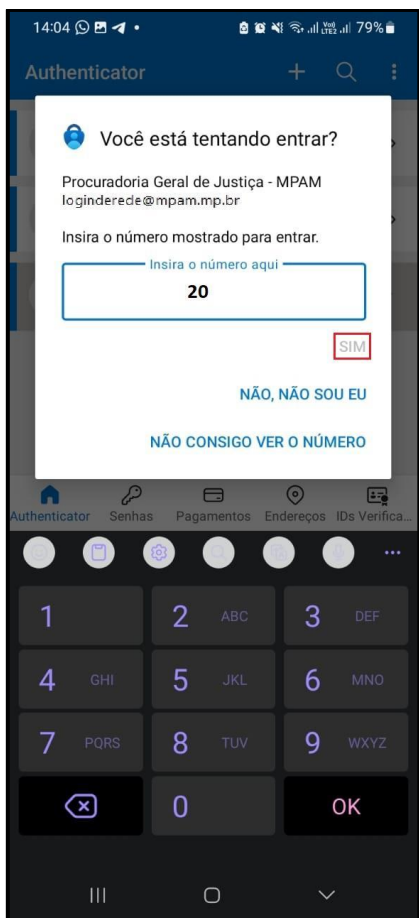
14:04 79%

Authenticator

Você está tentando entrar?

Procuradoria Geral de Justiça - MPAM
loginderede@mpam.mp.br

Insira o número mostrado para entrar.

Insira o número aqui
20

SIM

NÃO, NÃO SOU EU

NÃO CONSIGO VER O NÚMERO

Authenticator Senhas Pagamentos Endereços IDs Verifica...

1
2 ABC
3 DEF
4 GHI
5 JKL
6 MNO
7 PQRS
8 TUV
9 WXYZ
0
OK